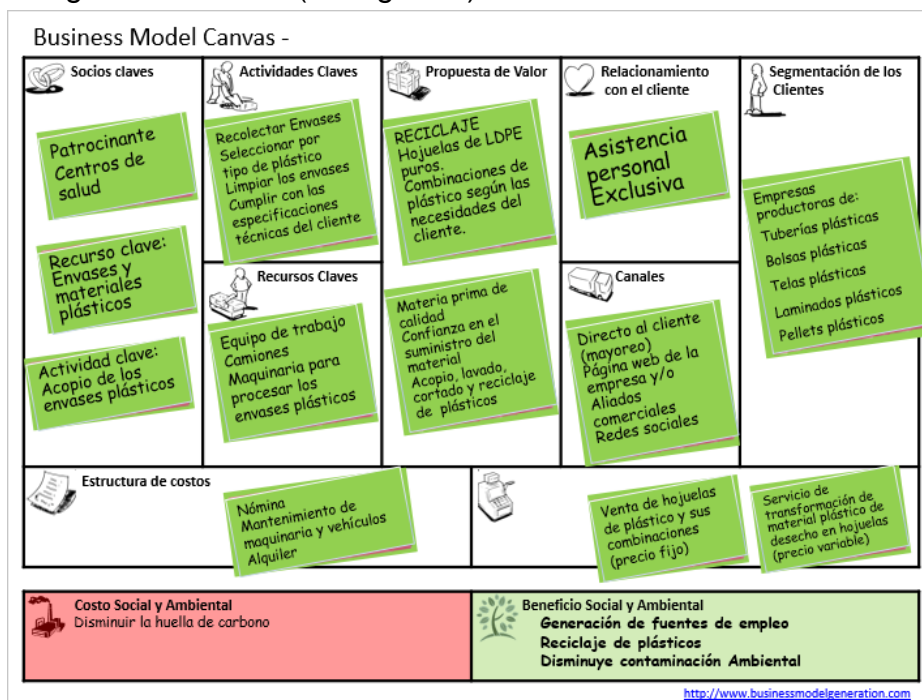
Business Model Canvas -

Socios claves

Patrocinante
Centros de salud

Recurso clave: Envases y materiales plásticos

Actividad clave: Acopio de los envases plásticos

Actividades Claves

Recolectar Envases
Seleccionar por tipo de plástico
Limpiar los envases
Cumplir con las especificaciones técnicas del cliente

Recursos Claves

Equipo de trabajo
Camiones
Maquinaria para procesar los envases plásticos

Propuesta de Valor

RECICLAJE
Hojuelas de LDPE puros.
Combinaciones de plástico según las necesidades del cliente.

Materia prima de calidad
Confianza en el suministro del material
Acopio, lavado, cortado y reciclaje de plásticos

Relacionamiento con el cliente

Asistencia personal Exclusiva

Canales

Directo al cliente (mayoreo)
Página web de la empresa y/o
Aliados comerciales
Redes sociales

Segmentación de los Clientes

Empresas productoras de:
Tuberías plásticas
Bolsas plásticas
Telas plásticas
Laminados plásticos
Pellets plásticos

Estructura de costos

Nómina
Mantenimiento de maquinaria y vehículos
Alquiler

Venta de hojuelas de plástico y sus combinaciones (precio fijo)

Servicio de transformación de material plástico de desecho en hojuelas (precio variable)

Costo Social y Ambiental
Disminuir la huella de carbono

Beneficio Social y Ambiental
Generación de fuentes de empleo
Reciclaje de plásticos
Disminuye contaminación Ambiental

http://www.businessmodelgeneration.com